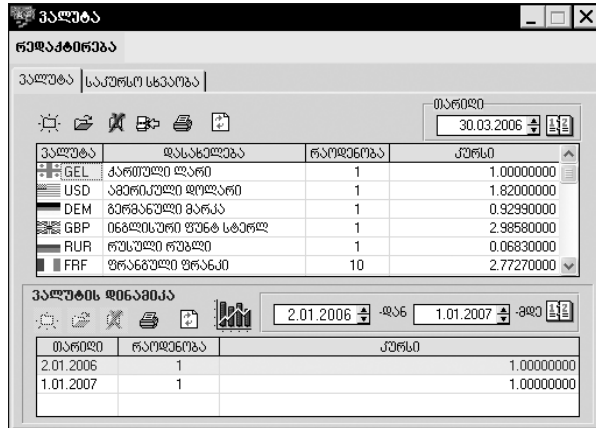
ვალუტა

რედაქტირება

ვალუტა | საკურსო სხვაობა

თარიღი

30.03.2006

| ვალუტა | დასახელება | რაოდენობა | კურსი |
|---|---|---|---|
| GEL | ქართული ლარი | 1 | 1.00000000 |
| USD | ამერიკული დოლარი | 1 | 1.82000000 |
| DEM | გერმანული მარკა | 1 | 0.92990000 |
| GBP | ინგლისური ფუნტ სტერლ | 1 | 2.98580000 |
| RUR | რუსული რუბლი | 1 | 0.06830000 |
| FRF | ფრანგული ფრანკი | 10 | 2.77270000 |

ვალუტის დინამიკა

2.01.2006 -დან 1.01.2007 -მდე

| თარიღი | რაოდენობა | კურსი |
|---|---|---|
| 2.01.2006 | 1 | 1.00000000 |
| 1.01.2007 | 1 | 1.00000000 |